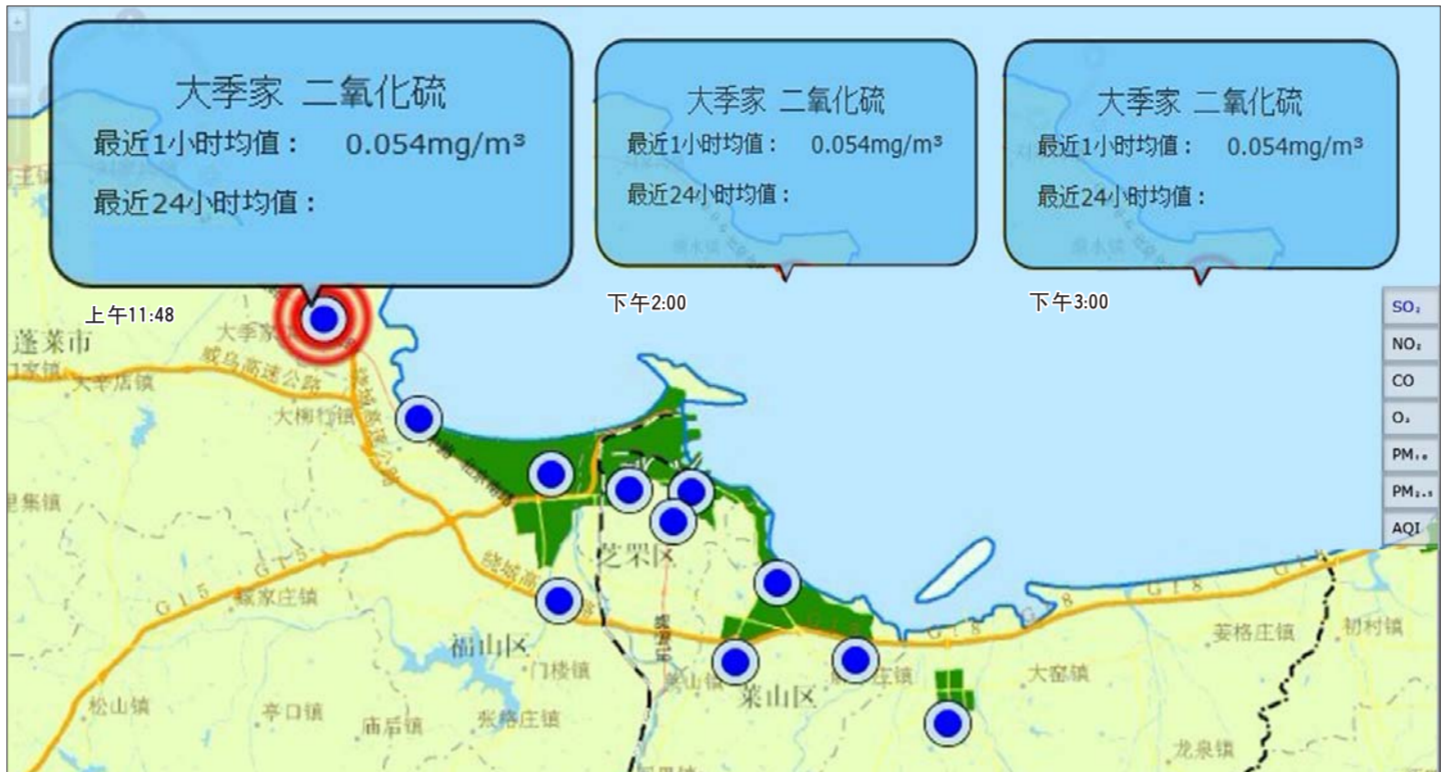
大季家 二氧化硫
最近1小时均值： 0.054mg/m³
最近24小时均值：

大季家 二氧化硫
最近1小时均值： 0.054mg/m³
最近24小时均值：

大季家 二氧化硫
最近1小时均值： 0.054mg/m³
最近24小时均值：

上午11:48
下午2:00
下午3:00

$SO_2$
$NO_2$
CO
$O_3$
$PM_{10}$
$PM_{2.5}$
AQI

蓬莱市
大季家
威乌高速公路
大辛店镇
大柳行镇
芝罘区
福山区
G15
G18
蚕家庄镇
门楼镇
莱山区
松山镇
亭口镇
庙后镇
张格庄镇
大窑镇
姜格庄镇
初村镇
龙泉镇